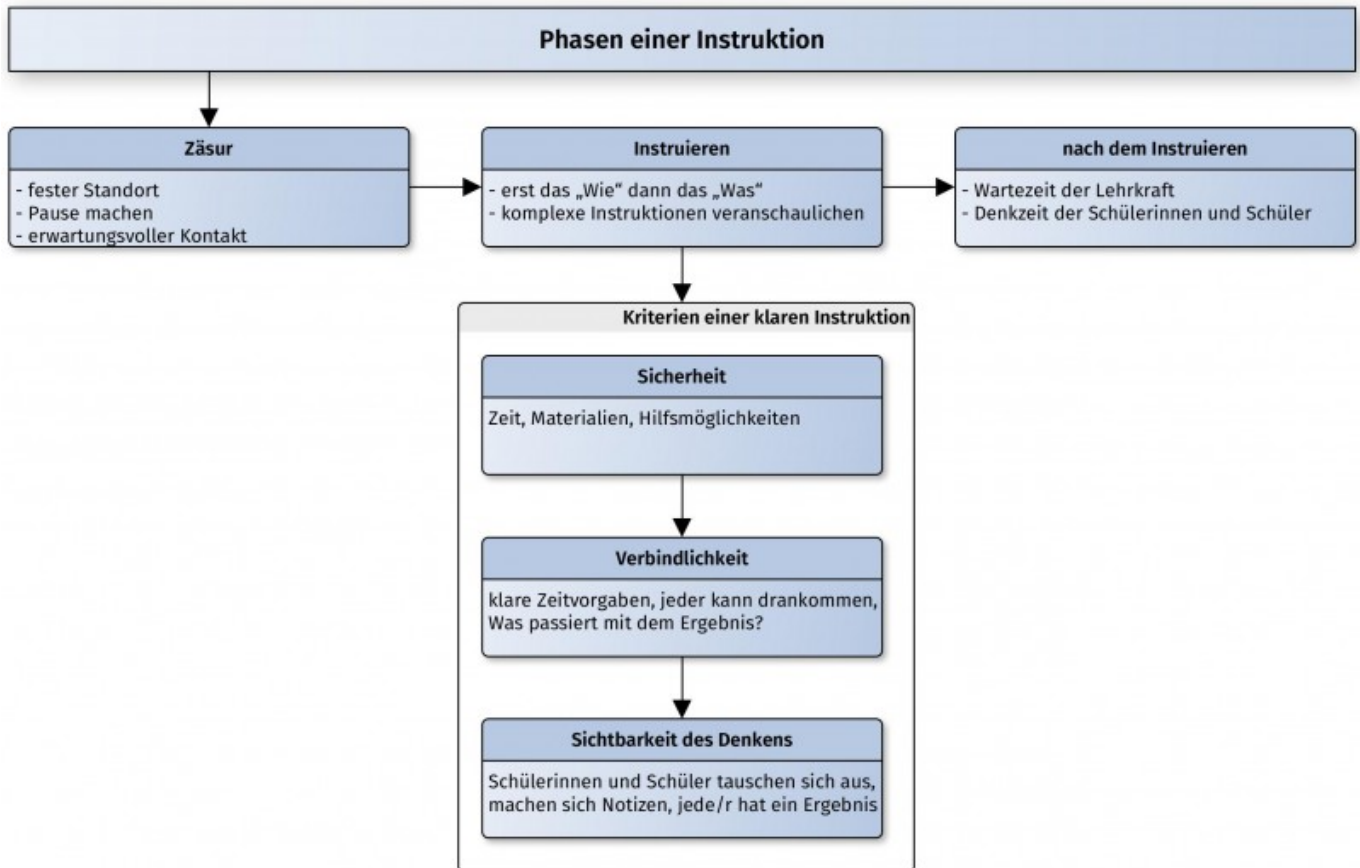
Phasen einer Instruktion

Zäsur

- fester Standort
- Pause machen
- erwartungsvoller Kontakt

Instruieren

- erst das „Wie“ dann das „Was“
- komplexe Instruktionen veranschaulichen

nach dem Instruieren

- Wartezeit der Lehrkraft
- Denkzeit der Schülerinnen und Schüler

Kriterien einer klaren Instruktion

Sicherheit

Zeit, Materialien, Hilfsmöglichkeiten

Verbindlichkeit

klare Zeitvorgaben, jeder kann drankommen, Was passiert mit dem Ergebnis?

Sichtbarkeit des Denkens

Schülerinnen und Schüler tauschen sich aus, machen sich Notizen, jede/r hat ein Ergebnis